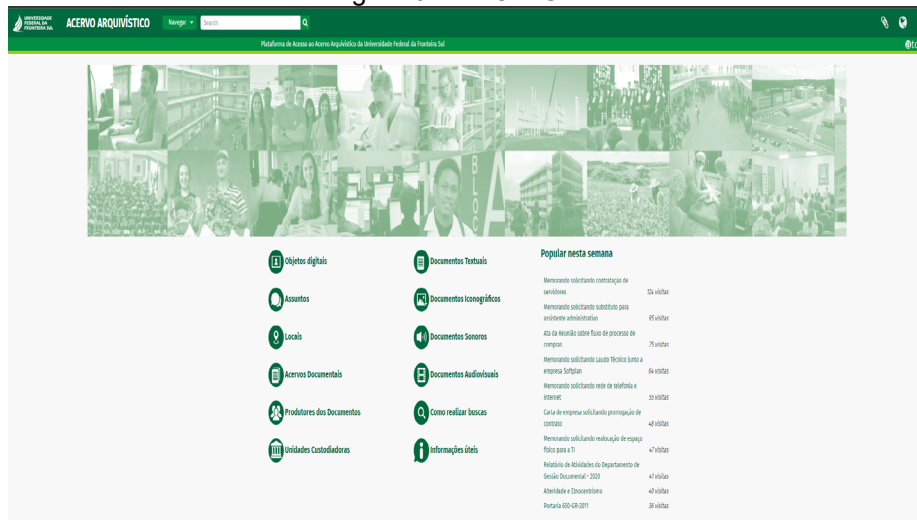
UNIVERSIDADE FEDERAL DA FRONTEIRA SUL

ACERVO ARQUIVÍSTICO

Navegar

Search

Plataforma de Acesso ao Acervo Arquivístico da Universidade Federal da Fronteira Sul

Objetos digitais

Documentos Textuais

Assuntos

Documentos Iconográficos

Locais

Documentos Sonoros

Acervos Documentais

Documentos Audiovisuais

Produtores dos Documentos

Como realizar buscas

Unidades Custodiadoras

Informações úteis

Popular nesta semana

| | |
|---|---|
| Memorando solicitando contratação de servidores | 124 visitas |
| Memorando solicitando substituto para assistente administrativo | 65 visitas |
| Ata da Reunião sobre fluxo de processo de compras | 75 visitas |
| Memorando solicitando Laudo Técnico junto a empresa Softplan | 64 visitas |
| Memorando solicitando rede de telefonia e internet | 55 visitas |
| Carta de empresa solicitando prorrogação de contrato | 48 visitas |
| Memorando solicitando realocação de espaço físico para a TI | 47 visitas |
| Relatório de Atividades do Departamento de Gestão Documental - 2020 | 47 visitas |
| Alteridade e Etnocentrismo | 40 visitas |
| Portaria 650-GR-2011 | 36 visitas |